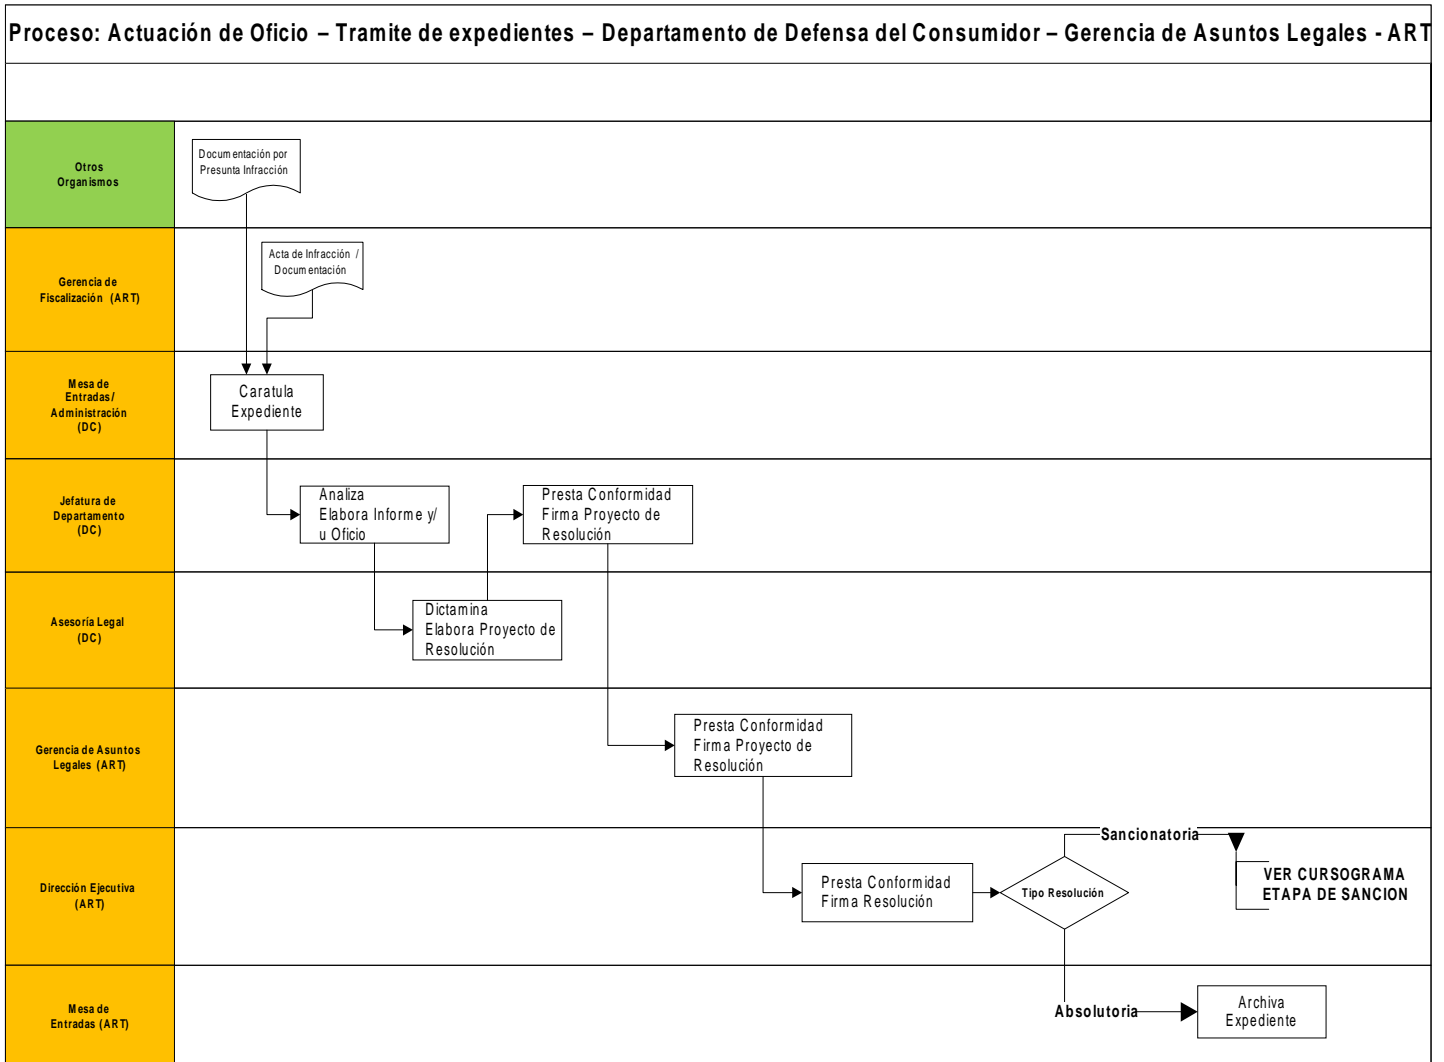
Proceso: Actuación de Oficio – Tramite de expedientes – Departamento de Defensa del Consumidor – Gerencia de Asuntos Legales - ART

Otros Organismos

Documentación por Presunta Infracción

Gerencia de Fiscalización (ART)

Acta de Infracción / Documentación

Mesa de Entradas/ Administración (DC)

Caratula Expediente

Jefatura de Departamento (DC)

Analiza Elabora Informe y/ u Oficio

Presta Conformidad Firma Proyecto de Resolución

Asesoría Legal (DC)

Dictamina Elabora Proyecto de Resolución

Gerencia de Asuntos Legales (ART)

Presta Conformidad Firma Proyecto de Resolución

Dirección Ejecutiva (ART)

Presta Conformidad Firma Resolución

Tipo Resolución

Sancionatoria

VER CURSOGRAMA ETAPA DE SANCION

Mesa de Entradas (ART)

Absolutoria

Archiva Expediente